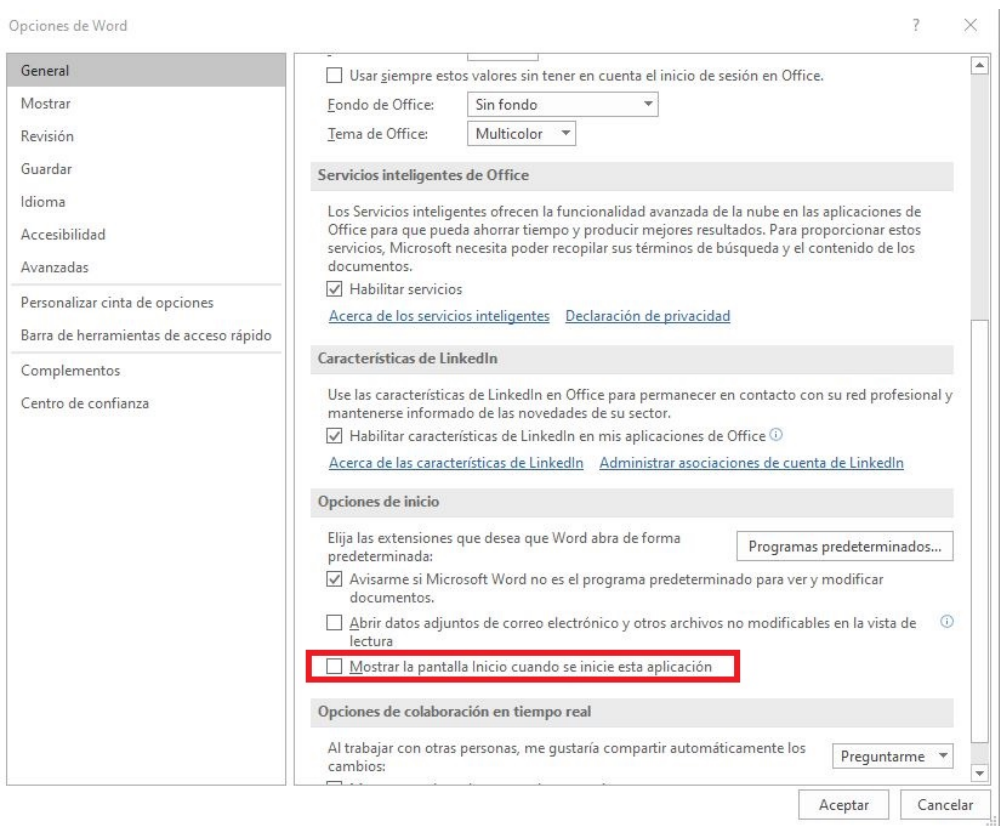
Opciones de Word

?

General
Mostrar
Revisión
Guardar
Idioma
Accesibilidad
Avanzadas
Personalizar cinta de opciones
Barra de herramientas de acceso rápido
Complementos
Centro de confianza

Usar siempre estos valores sin tener en cuenta el inicio de sesión en Office.

Fondo de Office: Sin fondo

Tema de Office: Multicolor

Servicios inteligentes de Office

Los Servicios inteligentes ofrecen la funcionalidad avanzada de la nube en las aplicaciones de Office para que pueda ahorrar tiempo y producir mejores resultados. Para proporcionar estos servicios, Microsoft necesita poder recopilar sus términos de búsqueda y el contenido de los documentos.

Habilitar servicios

Acerca de los servicios inteligentes Declaración de privacidad

Características de LinkedIn

Use las características de LinkedIn en Office para permanecer en contacto con su red profesional y mantenerse informado de las novedades de su sector.

Habilitar características de LinkedIn en mis aplicaciones de Office

Acerca de las características de LinkedIn Administrar asociaciones de cuenta de LinkedIn

Opciones de inicio

Elija las extensiones que desea que Word abra de forma predeterminada:

Programas predeterminados...

Avisarme si Microsoft Word no es el programa predeterminado para ver y modificar documentos.

Abrir datos adjuntos de correo electrónico y otros archivos no modificables en la vista de lectura

Mostrar la pantalla Inicio cuando se inicie esta aplicación

Opciones de colaboración en tiempo real

Al trabajar con otras personas, me gustaría compartir automáticamente los cambios:

Preguntarme

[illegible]

Aceptar Cancelar